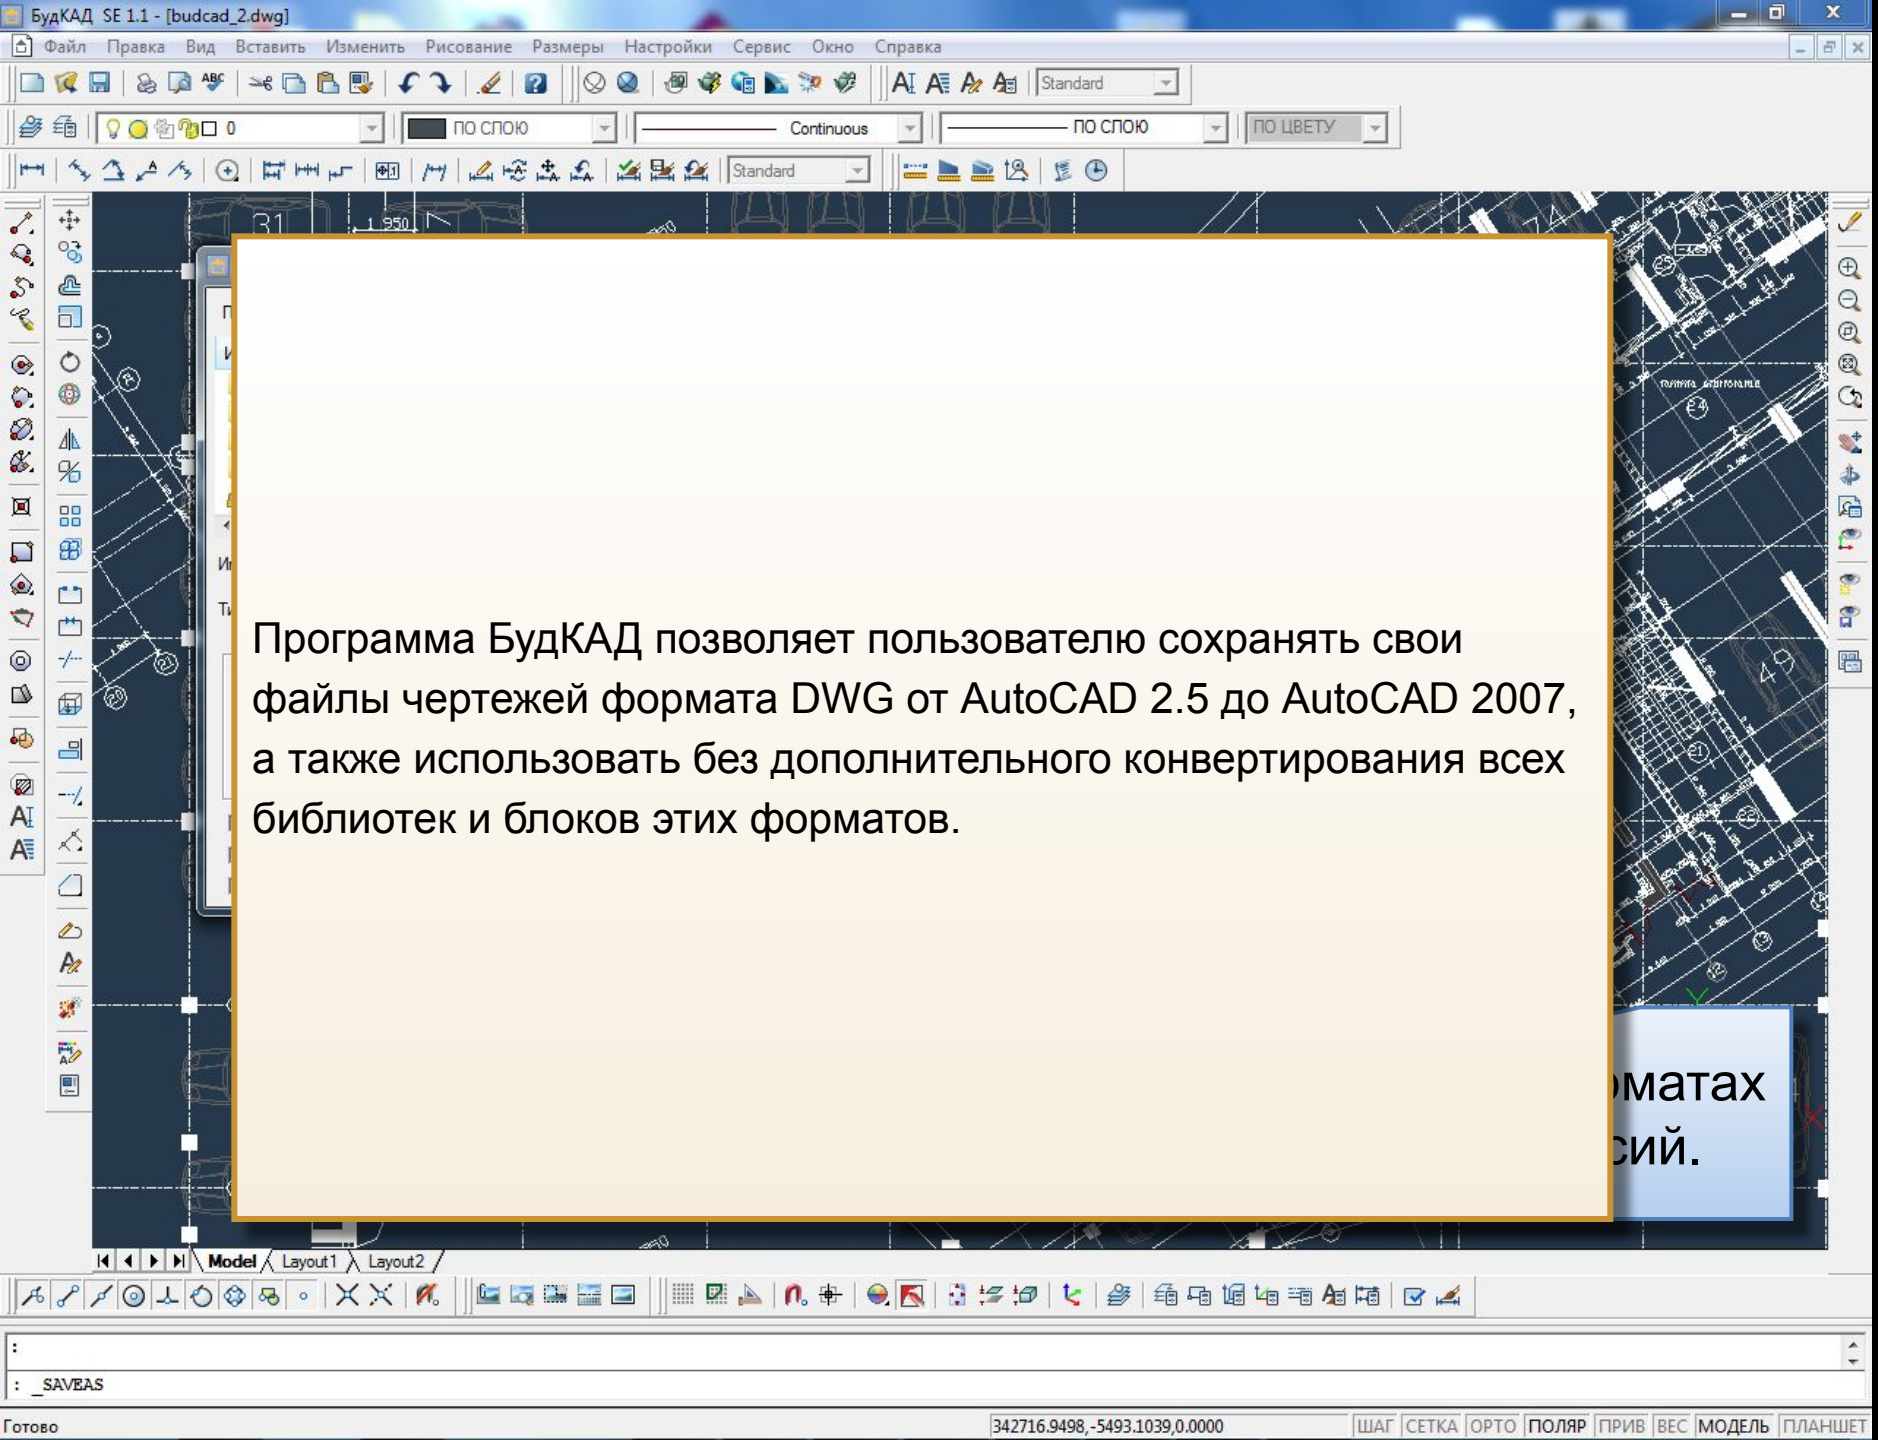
БудКАД SE 1.1 - [budcad_2.dwg]

Файл Правка Вид Вставить Изменить Рисование Размеры Настройки Сервис Окно Справка

Standard

0 ПО СЛОЮ Continuous ПО СЛОЮ ПО ЦВЕТУ

Standard

Программа БудКАД позволяет пользователю сохранять свои файлы чертежей формата DWG от AutoCAD 2.5 до AutoCAD 2007, а также использовать без дополнительного конвертирования всех библиотек и блоков этих форматов.

матах
сий.

Model Layout1 Layout2

:
: _SAVEAS

Готово 342716.9498,-5493.1039,0.0000 ШАГ СЕТКА ОРТО ПОЛЯР ПРИВ ВЕС МОДЕЛЬ ПЛАНШЕТ